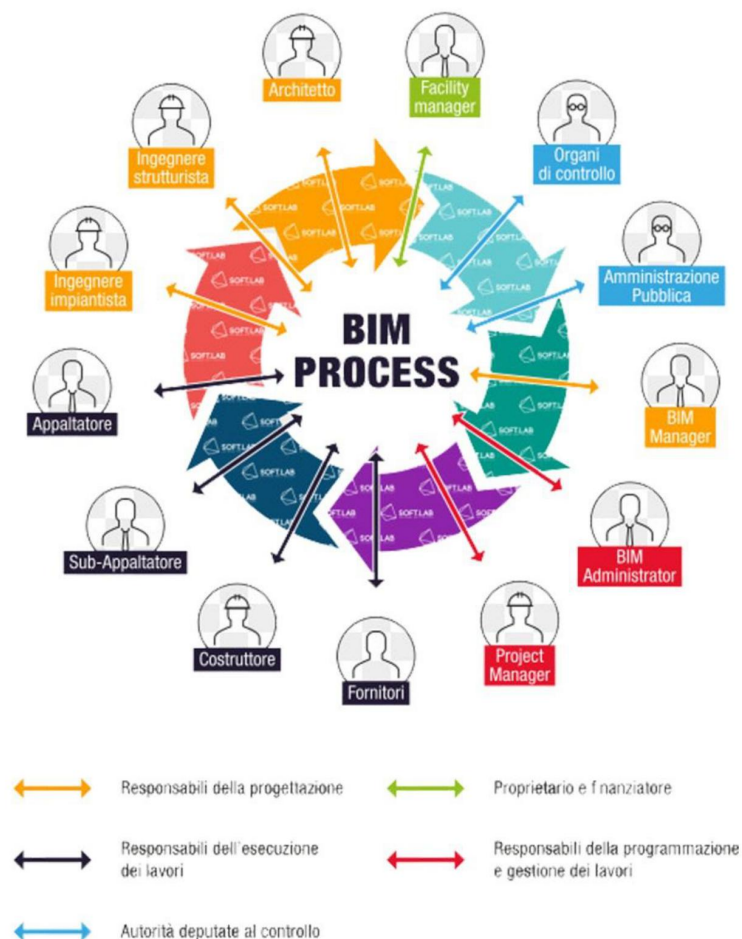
Architetto

Facility manager

Organi di controllo

Ingegnere strutturista

Amministrazione Pubblica

Ingegnere impiantista

BIM PROCESS

Appaltatore

BIM Manager

Sub-Appaltatore

BIM Administrator

Costruttore

Fornitori

Project Manager

SOFT.LAB

Responsabili della progettazione

Proprietario e finanziatore

Responsabili dell'esecuzione dei lavori

Responsabili della programmazione e gestione dei lavori

Autorità deputate al controllo